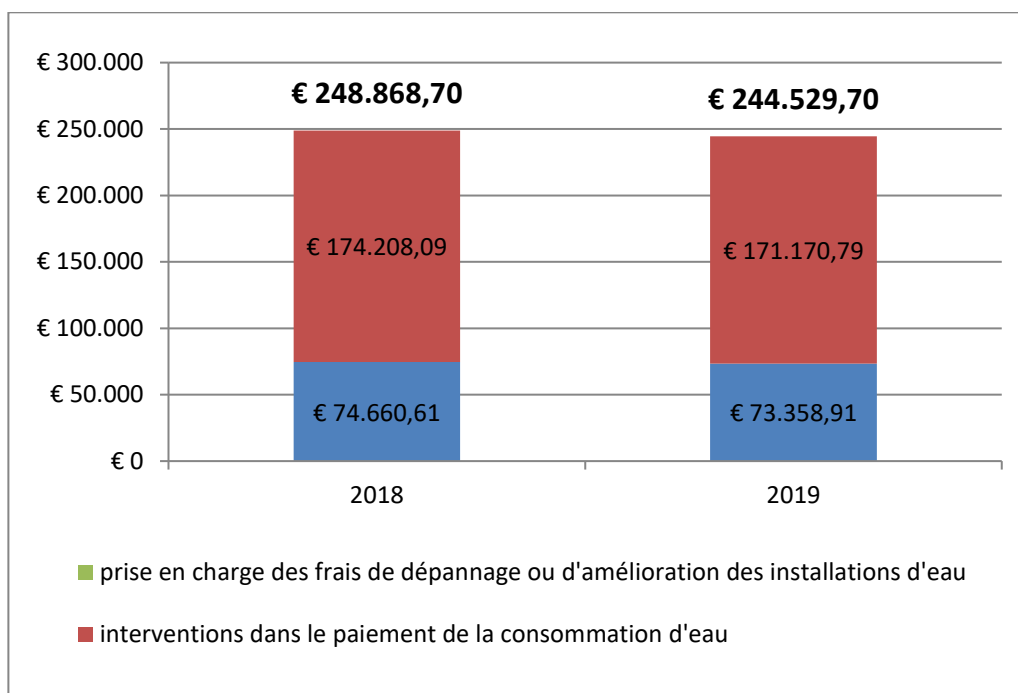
€ 300.000
€ 250.000
€ 200.000
€ 150.000
€ 100.000
€ 50.000
€ 0

€ 248.868,70
€ 174.208,09
€ 74.660,61
2018

€ 244.529,70
€ 171.170,79
€ 73.358,91
2019

prise en charge des frais de dépannage ou d'amélioration des installations d'eau

interventions dans le paiement de la consommation d'eau